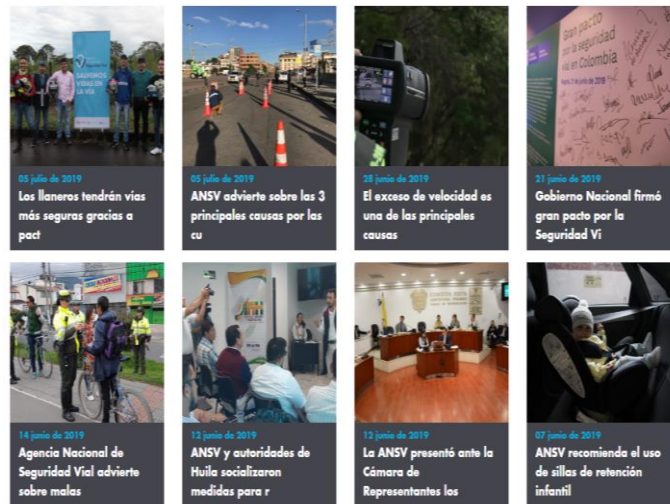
05 julio de 2019
Los llaneros tendrán vías más seguras gracias a pact

05 julio de 2019
ANSV advierte sobre las 3 principales causas por las cu

28 junio de 2019
El exceso de velocidad es una de las principales causas

21 junio de 2019
Gobierno Nacional firmó gran pacto por la Seguridad Vi

14 junio de 2019
Agencia Nacional de Seguridad Vial advierte sobre malas

12 junio de 2019
ANSV y autoridades de Huila socializaron medidas para r

12 junio de 2019
La ANSV presentó ante la Cámara de Representantes los

07 junio de 2019
ANSV recomienda el uso de sillas de retención infantil